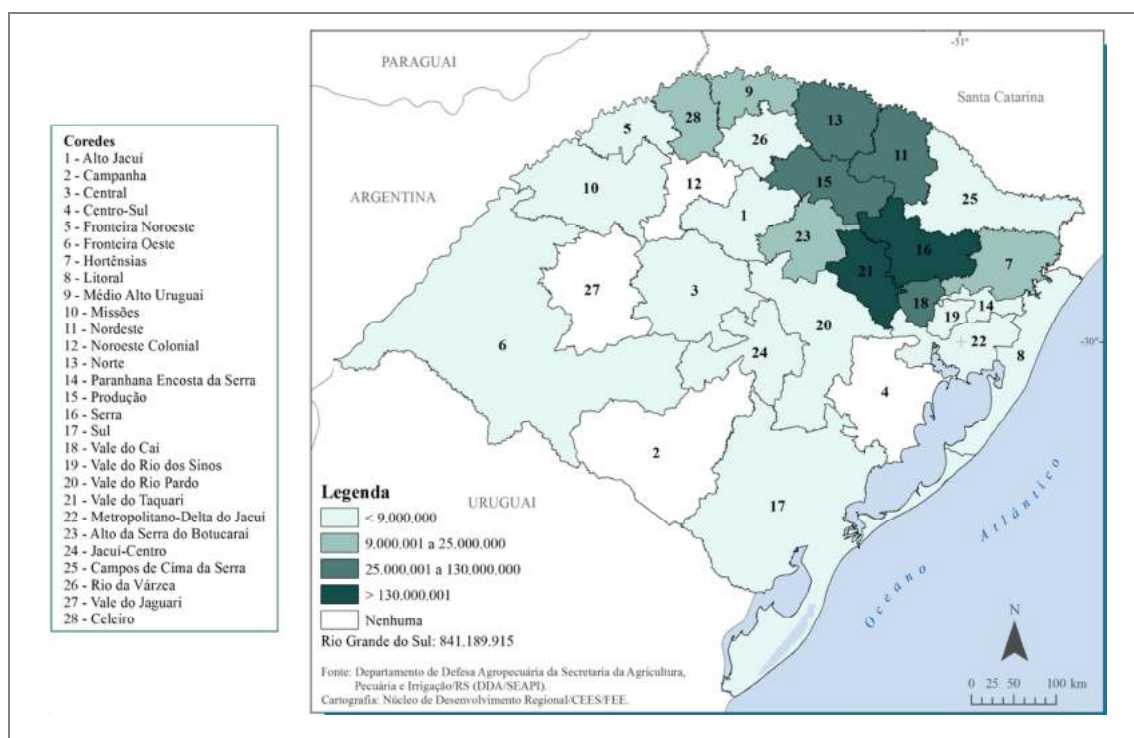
Coredes
1 - Alto Jacuí
2 - Campanha
3 - Central
4 - Centro-Sul
5 - Fronteira Noroeste
6 - Fronteira Oeste
7 - Hortênsias
8 - Litoral
9 - Médio Alto Uruguai
10 - Missões
11 - Nordeste
12 - Noroeste Colonial
13 - Norte
14 - Paranhana Encosta da Serra
15 - Produção
16 - Serra
17 - Sul
18 - Vale do Caí
19 - Vale do Rio dos Sinos
20 - Vale do Rio Pardo
21 - Vale do Taquari
22 - Metropolitano-Delta do Jacuí
23 - Alto da Serra do Botucaraí
24 - Jacuí-Centro
25 - Campos de Cima da Serra
26 - Rio da Várzea
27 - Vale do Jaguari
28 - Celeiro

PARAGUAI
-51°
Santa Catarina
ARGENTINA
28
9
13
5
26
11
10
12
15
1
25
23
16
7
27
3
21
18
14
19
6
20
24
22
8
-30°
4
2
URUGUAI
17
Oceano Atlântico

Legenda
< 9.000.000
9.000.001 a 25.000.000
25.000.001 a 130.000.000
> 130.000.001
Nenhuma
Rio Grande do Sul: 841.189.915

Fonte: Departamento de Defesa Agropecuária da Secretaria da Agricultura, Pecuária e Irrigação/RS (DDA/SEAPI).
Cartografia: Núcleo de Desenvolvimento Regional/CEES/FEE.

N
0 25 50 100 km